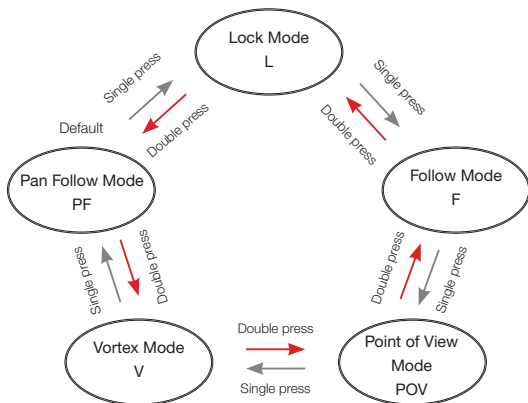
Lock Mode
L

Single press

Double press

Default

Single press

Double press

Pan Follow Mode
PF

Follow Mode
F

Single press

Double press

Double press

Single press

Vortex Mode
V

Double press

Single press

Point of View
Mode
POV